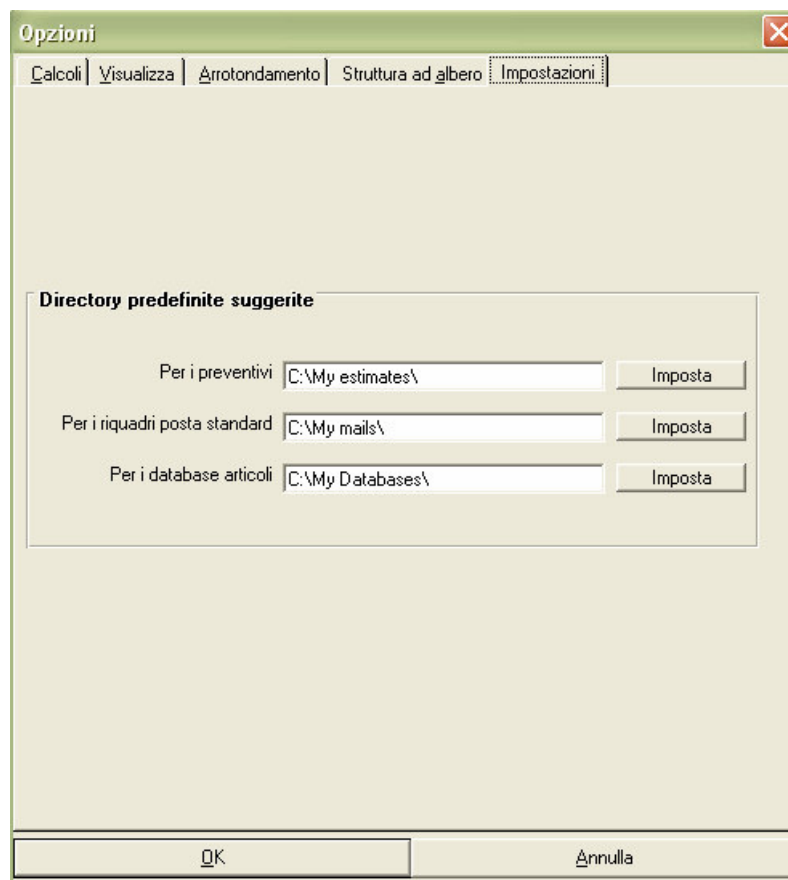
Opzioni

Calcoli | Visualizza | Arrotondamento | Struttura ad albero | Impostazioni

Directory predefinite suggerite

Per i preventivi C:\My estimates\ Imposta

Per i riquadri posta standard C:\My mails\ Imposta

Per i database articoli C:\My Databases\ Imposta

OK

Annulla